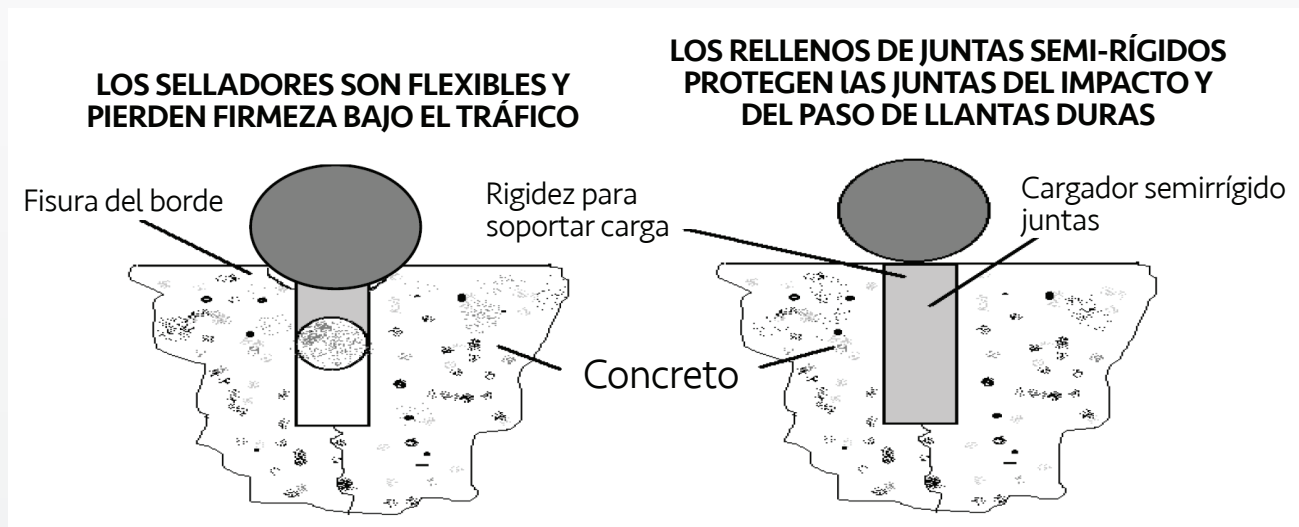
LOS SELLADORES SON FLEXIBLES Y PIERDEN FIRMEZA BAJO EL TRÁFICO

LOS RELLENOS DE JUNTAS SEMI-RÍGIDOS PROTEGEN lAS JUNTAS DEL IMPACTO Y DEL PASO DE LLANTAS DURAS

Fisura del borde

Rigidez para soportar carga

Cargador semirrígido juntas

Concreto